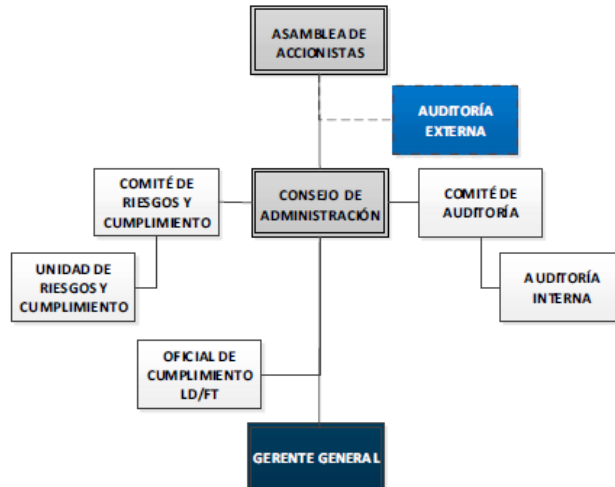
ASAMBLEA DE ACCIONISTAS

AUDITORÍA EXTERNA

COMITÉ DE RIESGOS Y CUMPLIMIENTO

CONSEJO DE ADMINISTRACIÓN

COMITÉ DE AUDITORÍA

UNIDAD DE RIESGOS Y CUMPLIMIENTO

AUDITORÍA INTERNA

OFICIAL DE CUMPLIMIENTO LD/FT

GERENTE GENERAL